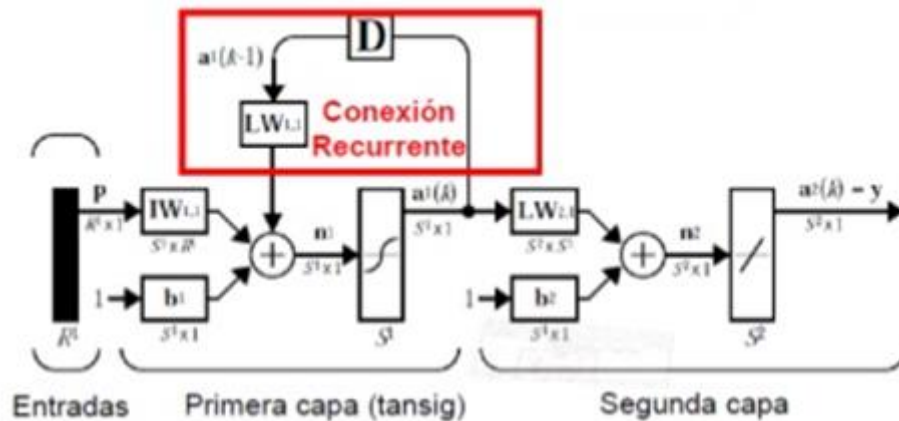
D

$\mathbf{a}^1(k-1)$

$\mathbf{LW}^{1,1}$

Conexión Recurrente

P

$R^1 \times 1$

$\mathbf{IW}^{1,1}$

$S^1 \times R^1$

1

$\mathbf{b}^1$

$S^1 \times 1$

$\mathbf{n}^1$

$S^1 \times 1$

$S^1$

$\mathbf{a}^1(k)$

$S^1 \times 1$

$\mathbf{LW}^{2,1}$

$S^2 \times S^1$

1

$\mathbf{b}^2$

$S^2 \times 1$

$\mathbf{n}^2$

$S^2 \times 1$

$S^2$

$\mathbf{a}^2(k) = \mathbf{y}$

$S^2 \times 1$

$R^1$

Entradas

Primera capa (tansig)

Segunda capa